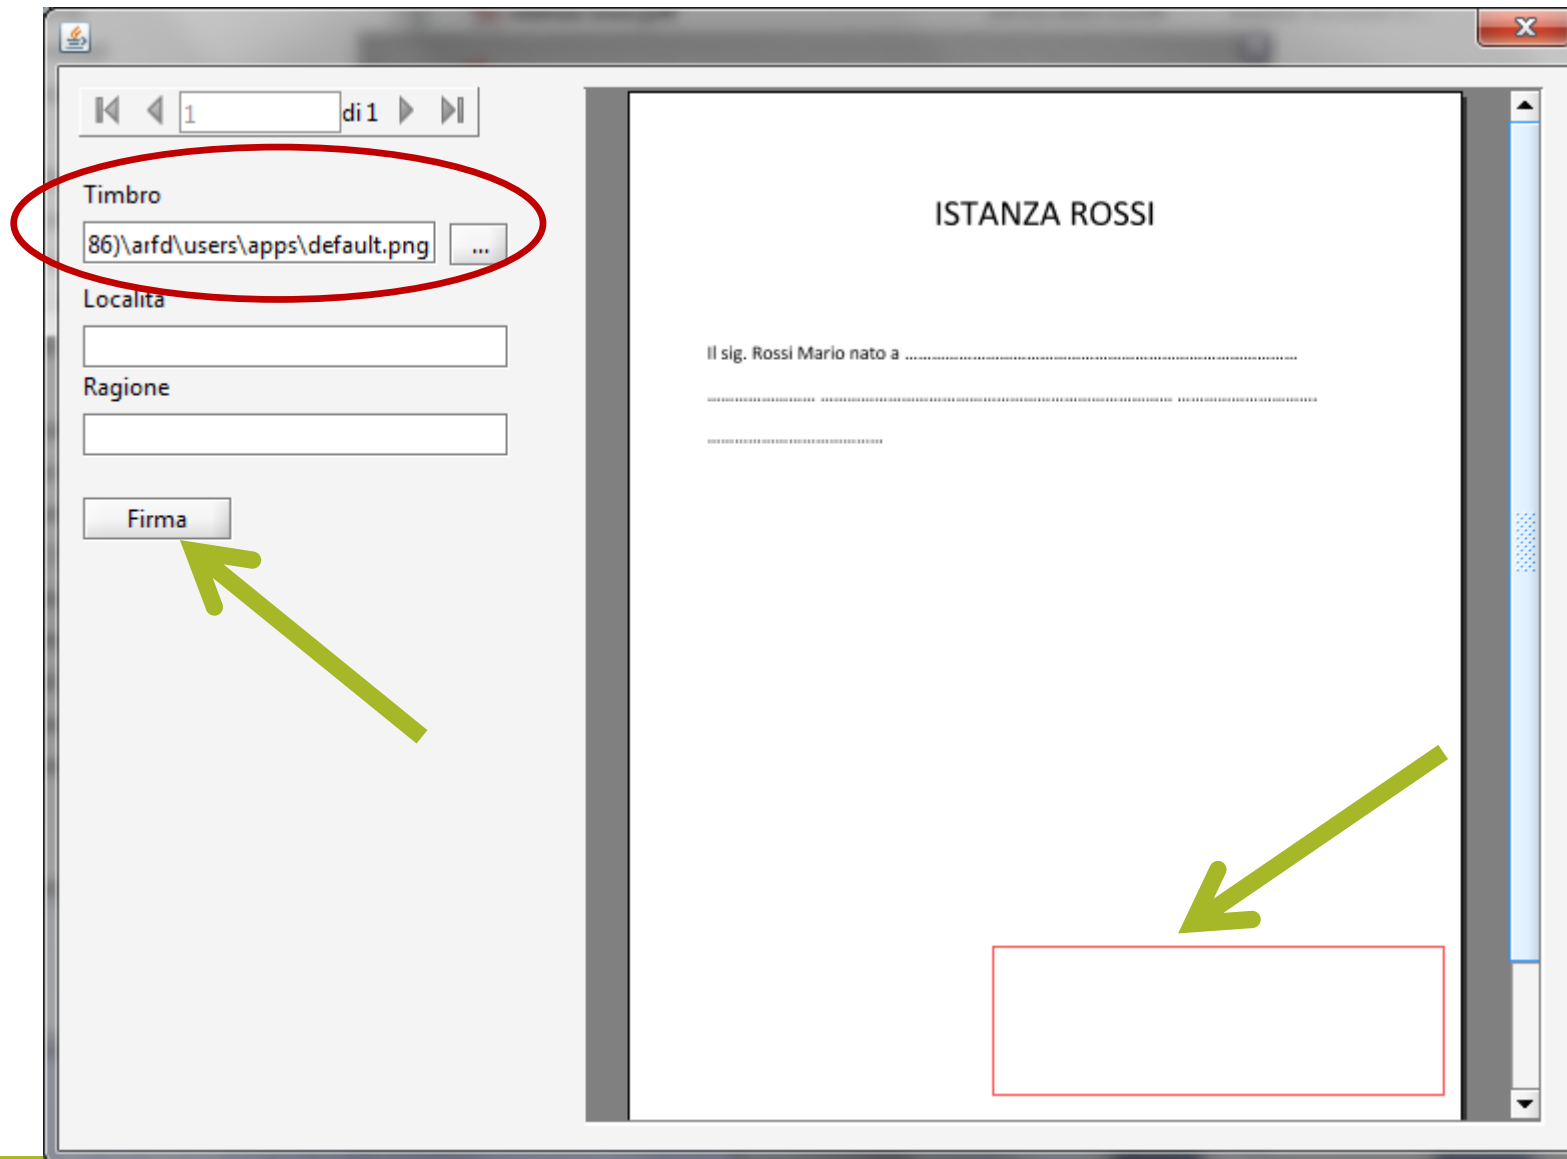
1 di 1

Timbro

86)\arfd\users\apps\default.png ...

Località

Ragione

Firma

ISTANZA ROSSI

Il sig. Rossi Mario nato a ..........................................................................................

..................... .................................................................................... ..............................

........................................